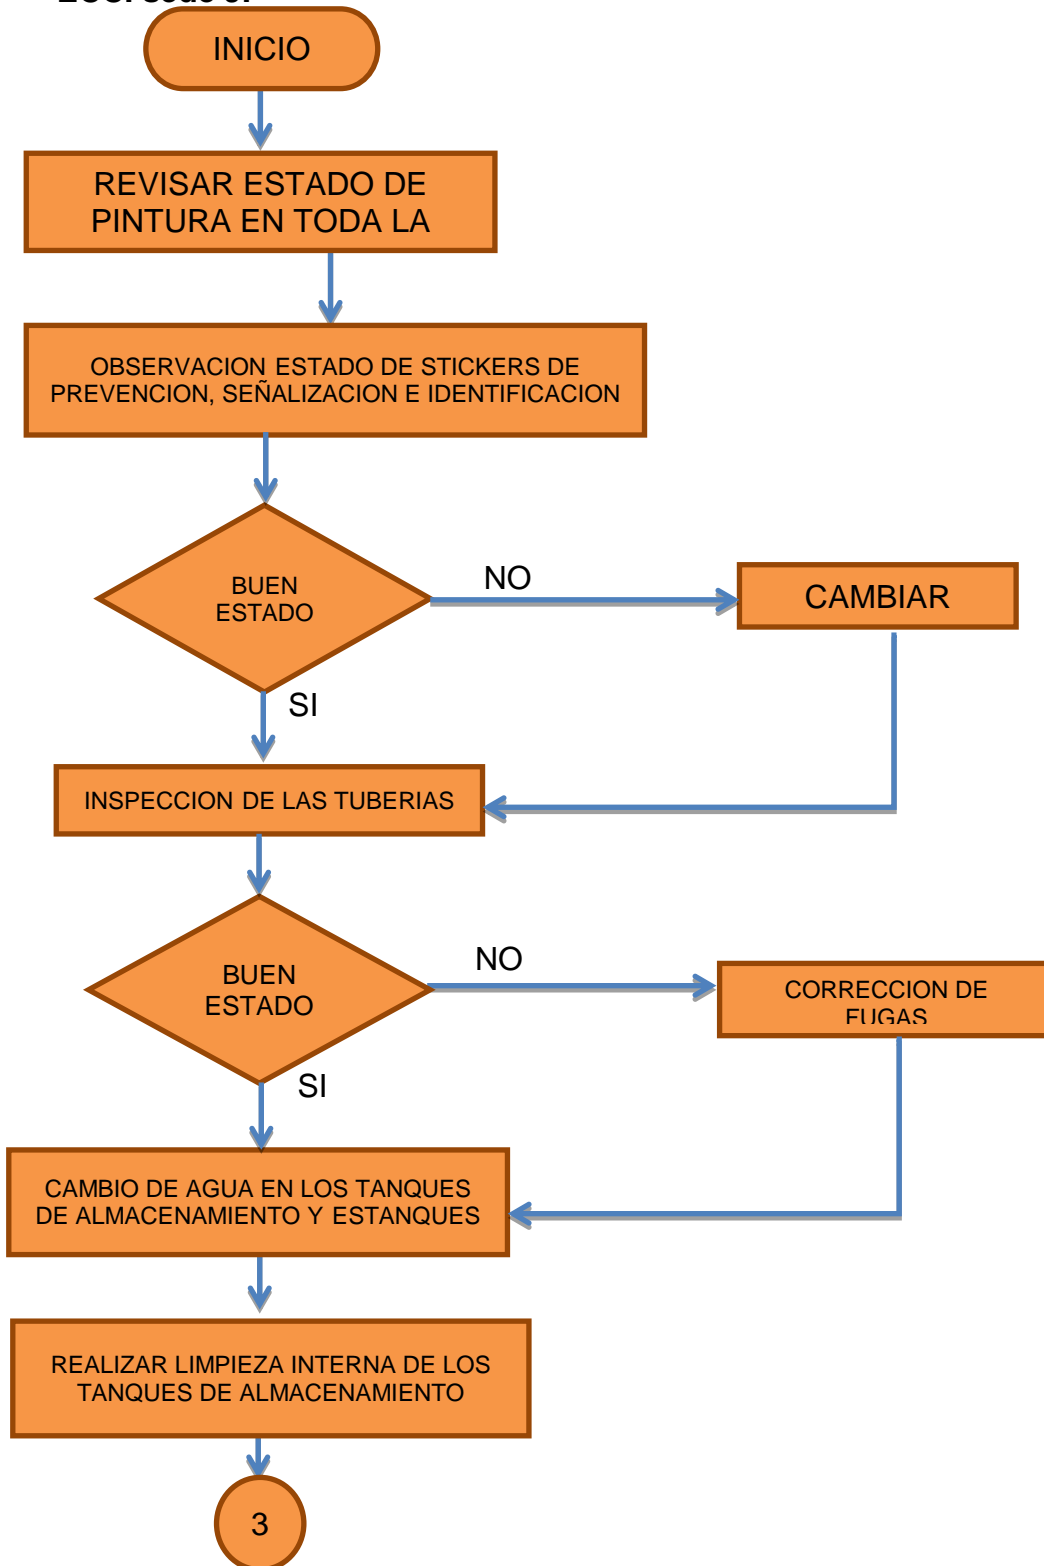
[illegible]

INICIO

REVISAR ESTADO DE PINTURA EN TODA LA

OBSERVACION ESTADO DE STICKERS DE PREVENCION, SEÑALIZACION E IDENTIFICACION

BUEN ESTADO

NO

CAMBIAR

SI

INSPECCION DE LAS TUBERIAS

BUEN ESTADO

NO

CORRECCION DE FUGAS

SI

CAMBIO DE AGUA EN LOS TANQUES DE ALMACENAMIENTO Y ESTANQUES

REALIZAR LIMPIEZA INTERNA DE LOS TANQUES DE ALMACENAMIENTO

3